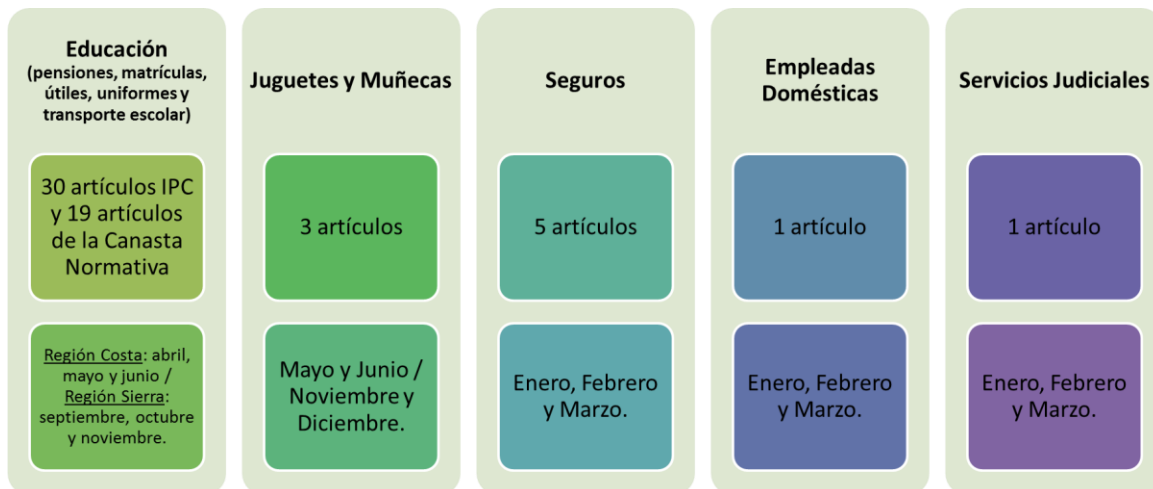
Educación
(pensiones, matrículas, útiles, uniformes y transporte escolar)

30 artículos IPC y 19 artículos de la Canasta Normativa

Región Costa: abril, mayo y junio / Región Sierra: septiembre, octubre y noviembre.

Juguetes y Muñecas

3 artículos

Mayo y Junio / Noviembre y Diciembre.

Seguros

5 artículos

Enero, Febrero y Marzo.

Empleadas Domésticas

1 artículo

Enero, Febrero y Marzo.

Servicios Judiciales

1 artículo

Enero, Febrero y Marzo.